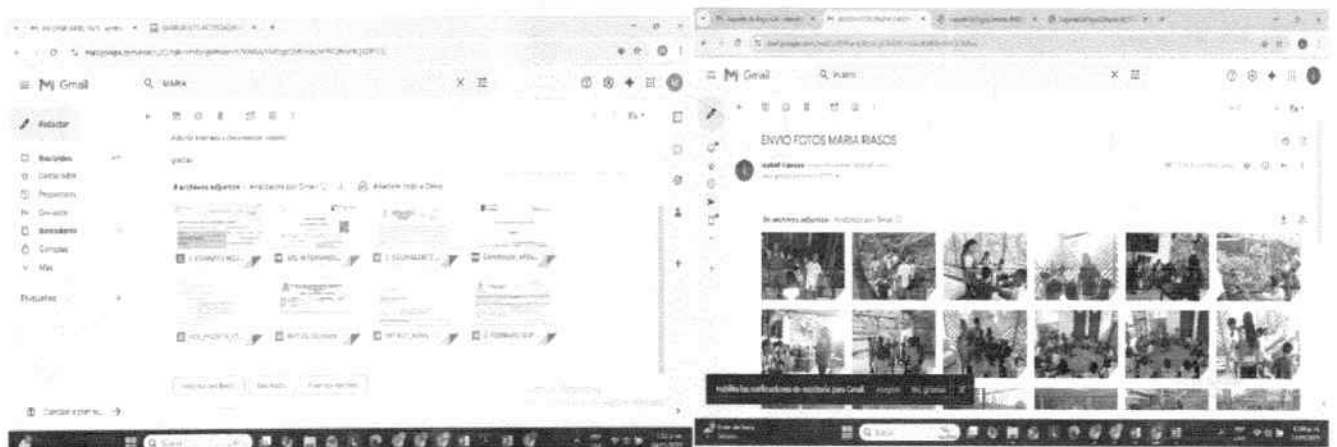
Gmail

MARIA

Redactar

Recibidos

Destacados

Pospuestos

Enviados

Borradores

Compras

Más

Etiquetas

gracias

8 archivos adjuntos · Analizados por Gmail

Añadir todo a Drive

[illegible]

Gmail

ENVIO FOTOS MARIA RIASOS

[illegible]

archivos adjuntos · Analizados por Gmail

Habilita las notificaciones de escritorio para Gmail.

Aceptar

No, gracias